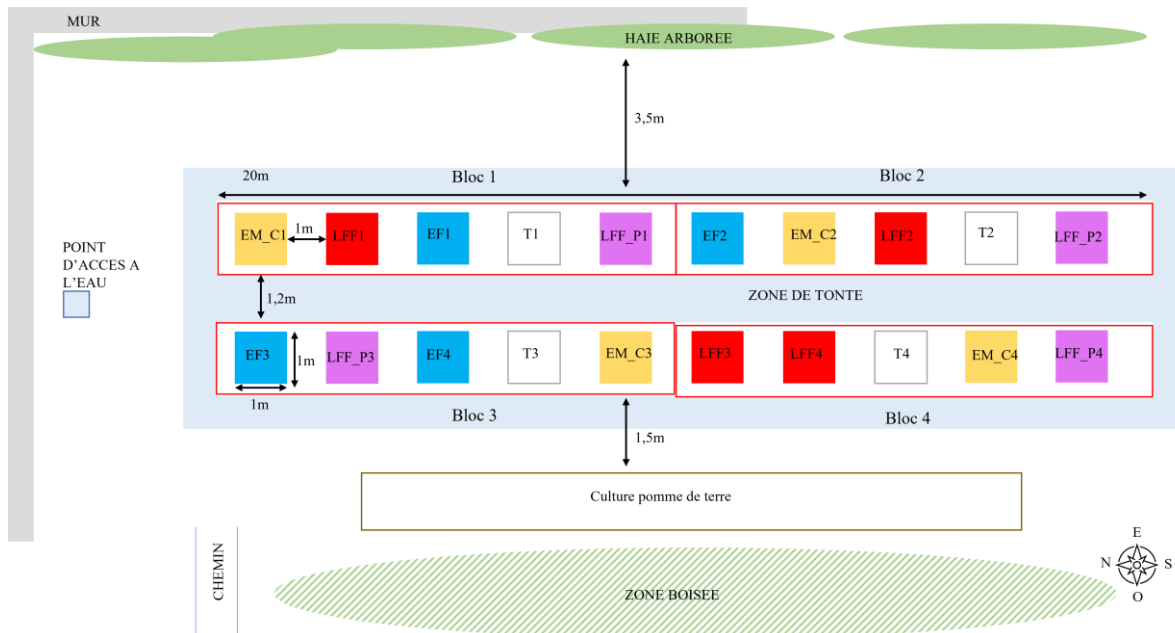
MUR

HAIE ARBOREE

3,5m

20m

Bloc 1

Bloc 2

POINT D'ACCES A L'EAU

EM_C1 1m LFF1 EF1 T1 LFF_P1

EF2 EM_C2 LFF2 T2 LFF_P2

1,2m

ZONE DE TONTE

EF3 1m LFF_P3 EF4 T3 EM_C3

1m

LFF3 LFF4 T4 EM_C4 LFF_P4

Bloc 3

Bloc 4

1,5m

Culture pomme de terre

CHEMIN

ZONE BOISEE

E
N S
O